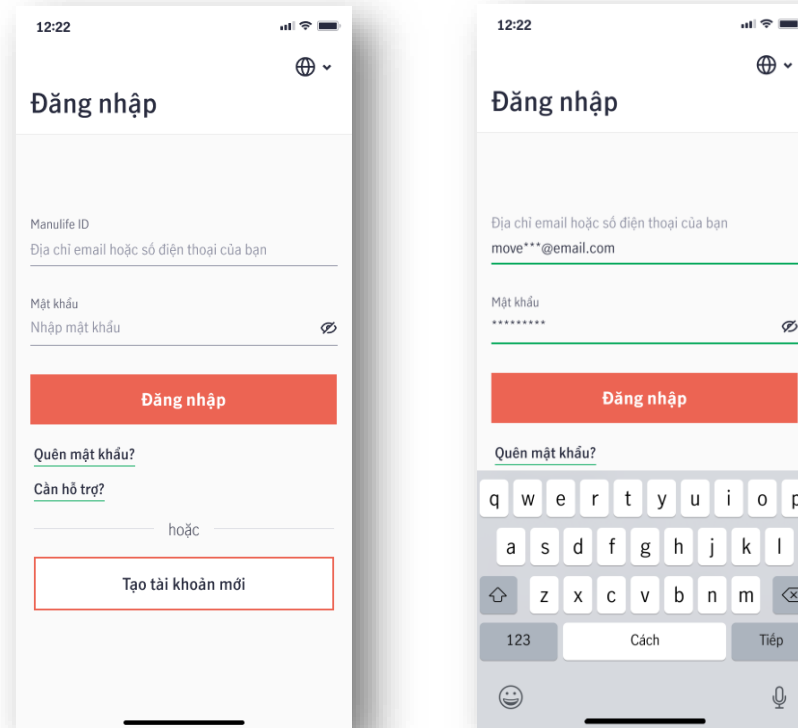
12:22

Đăng nhập

Manulife ID
Địa chỉ email hoặc số điện thoại của bạn

Mật khẩu
Nhập mật khẩu

Đăng nhập

Quên mật khẩu?

Cần hỗ trợ?

hoặc

Tạo tài khoản mới

12:22

Đăng nhập

Địa chỉ email hoặc số điện thoại của bạn
move***@email.com

Mật khẩu
*********

Đăng nhập

Quên mật khẩu?

q w e r t y u i o p
a s d f g h j k l
z x c v b n m
123 Cách Tiếp